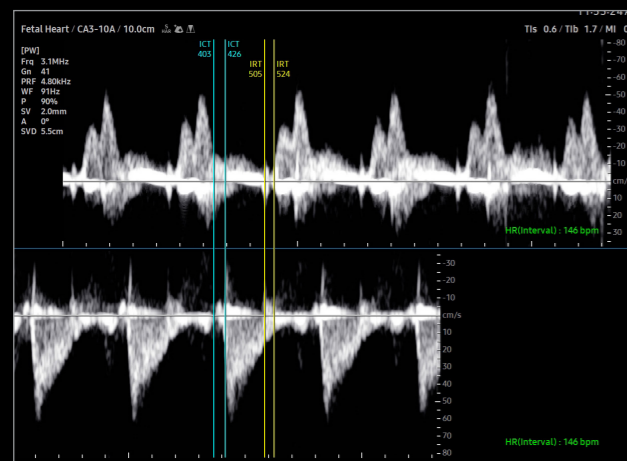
Fetal Heart / CA3-10A / 10.0cm

Tis 0.6 / Tib 1.7 / MI 0

[PW]
Frq 3.1MHz
Gn 41
PRF 4.80kHz
WF 91Hz
P 90%
SV 2.0mm
A 0°
SVD 5.5cm

ICT
403

ICT
426

IRT
505

IRT
524

80
70
60
50
40
30
20
10
cm/s
10
20
30

HR(Interval) : 146 bpm

30
20
10
cm/s
10
20
30
40
50
60
70
80

HR(Interval) : 146 bpm